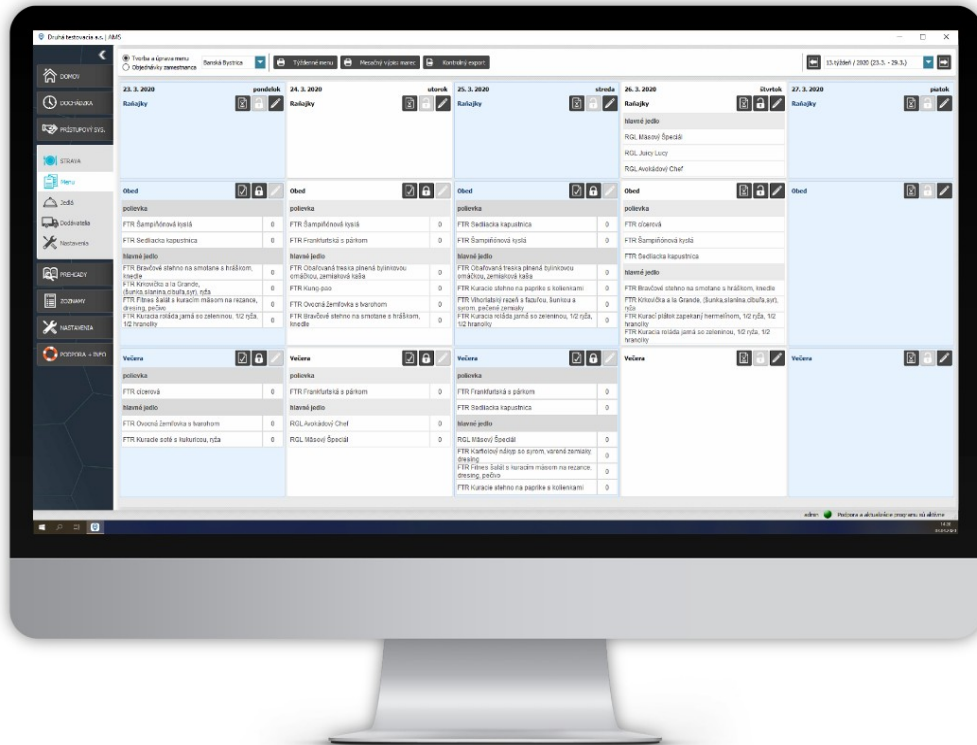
Druhá testovacia a.s. | AMS

DOMOV
DOCHÁDZKA
PRÍSTUPOVÝ SYS.
STRAVA
Menu
Jedlá
Dodávatelia
Nastavenia
PREHĽADY
ZOZNAMY
NASTAVENIA
PODPORA + INFO

Tvorba a úprava menu
Objednávky zamestnanca
Banská Bystrica
Týždenné menu
Mesačný výdaj marec
Kontrolný export
13.týždeň / 2020 (23.3. - 29.3.)

23. 3. 2020 pondelok
Raňajky
24. 3. 2020 utorok
Raňajky
25. 3. 2020 streda
Raňajky
26. 3. 2020 štvrtok
Raňajky
hlavné jedlo
RGL Mäsový Špeciál
RGL Juicy Lucy
RGL Avokádový Chef
27. 3. 2020 piatok
Raňajky

Obed
polievka
FTR Šampiňónová kyslá 0
FTR Sedliacka kapustnica 0
hlavné jedlo
FTR Bravčové stehno na smotane s hráškom, knedle 0
FTR Kinoučka a la Grande, (šunka,slanina,cibuľa,syr), ryža 0
FTR Fitnes šalát s kuracím mäsom na rezance, dresing, pečivo 0
FTR Kuracia roláda jarná so zeleninou, 1/2 ryža, 1/2 hranolky 0

Obed
polievka
FTR Šampiňónová kyslá 0
FTR Frankfurtská s párkom 0
hlavné jedlo
FTR Obaľovaná treska plnená bylinkovou omáčkou, zemiaková kaša 0
FTR Kung-pao 0
FTR Ovocná žemľovka s tvarohom 0
FTR Bravčové stehno na smotane s hráškom, knedle 0

Obed
polievka
FTR Sedliacka kapustnica 0
FTR Šampiňónová kyslá 0
hlavné jedlo
FTR Obaľovaná treska plnená bylinkovou omáčkou, zemiaková kaša 0
FTR Kuracie stehno na paprike s kolienkami 0
FTR Vihorlatský rezeň s fazuľou, šunkou a syrom, pečené zemiaky 0
FTR Kuracia roláda jarná so zeleninou, 1/2 ryža, 1/2 hranolky 0

Obed
polievka
FTR cícerová
FTR Šampiňónová kyslá
FTR Sedliacka kapustnica
hlavné jedlo
FTR Bravčové stehno na smotane s hráškom, knedle
FTR Kinoučka a la Grande, (šunka,slanina,cibuľa,syr), ryža
FTR Kurací plátok zapekaný hermelínom, 1/2 ryža, 1/2 hranolky
FTR Kuracia roláda jarná so zeleninou, 1/2 ryža, 1/2 hranolky

Obed

Večera
polievka
FTR cícerová 0
hlavné jedlo
FTR Ovocná žemľovka s tvarohom 0
FTR Kuracie soté s kukuricou, ryža 0

Večera
polievka
FTR Frankfurtská s párkom 0
hlavné jedlo
RGL Avokádový Chef 0
RGL Mäsový Špeciál 0

Večera
polievka
FTR Frankfurtská s párkom 0
FTR Sedliacka kapustnica 0
hlavné jedlo
RGL Mäsový Špeciál 0
FTR Karfiolový nákyp so syrom, varené zemiaky, dresing 0
FTR Fitnes šalát s kuracím mäsom na rezance, dresing, pečivo 0
FTR Kuracie stehno na paprike s kolienkami 0

Večera

Večera

admin Podpora a aktualizácie programu sú aktívne